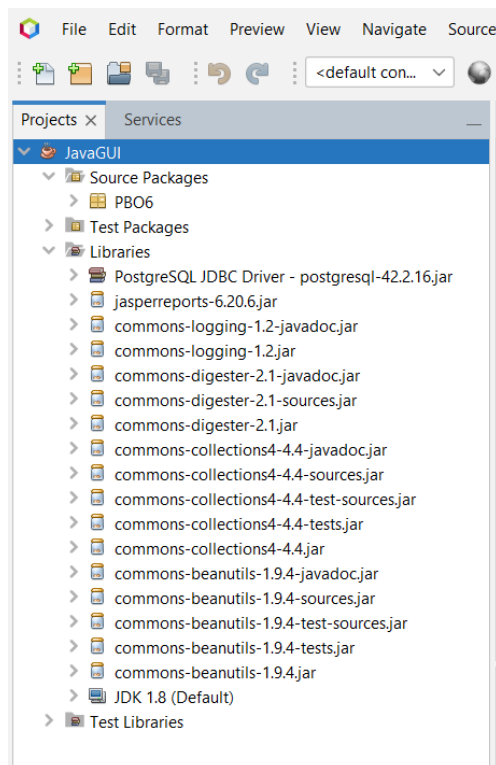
File Edit Format Preview View Navigate Source

<default con...

Projects × Services

JavaGUI
Source Packages
PBO6
Test Packages
Libraries
PostgreSQL JDBC Driver - postgresql-42.2.16.jar
jasperreports-6.20.6.jar
commons-logging-1.2-javadoc.jar
commons-logging-1.2.jar
commons-digester-2.1-javadoc.jar
commons-digester-2.1-sources.jar
commons-digester-2.1.jar
commons-collections4-4.4-javadoc.jar
commons-collections4-4.4-sources.jar
commons-collections4-4.4-test-sources.jar
commons-collections4-4.4-tests.jar
commons-collections4-4.4.jar
commons-beanutils-1.9.4-javadoc.jar
commons-beanutils-1.9.4-sources.jar
commons-beanutils-1.9.4-test-sources.jar
commons-beanutils-1.9.4-tests.jar
commons-beanutils-1.9.4.jar
JDK 1.8 (Default)
Test Libraries